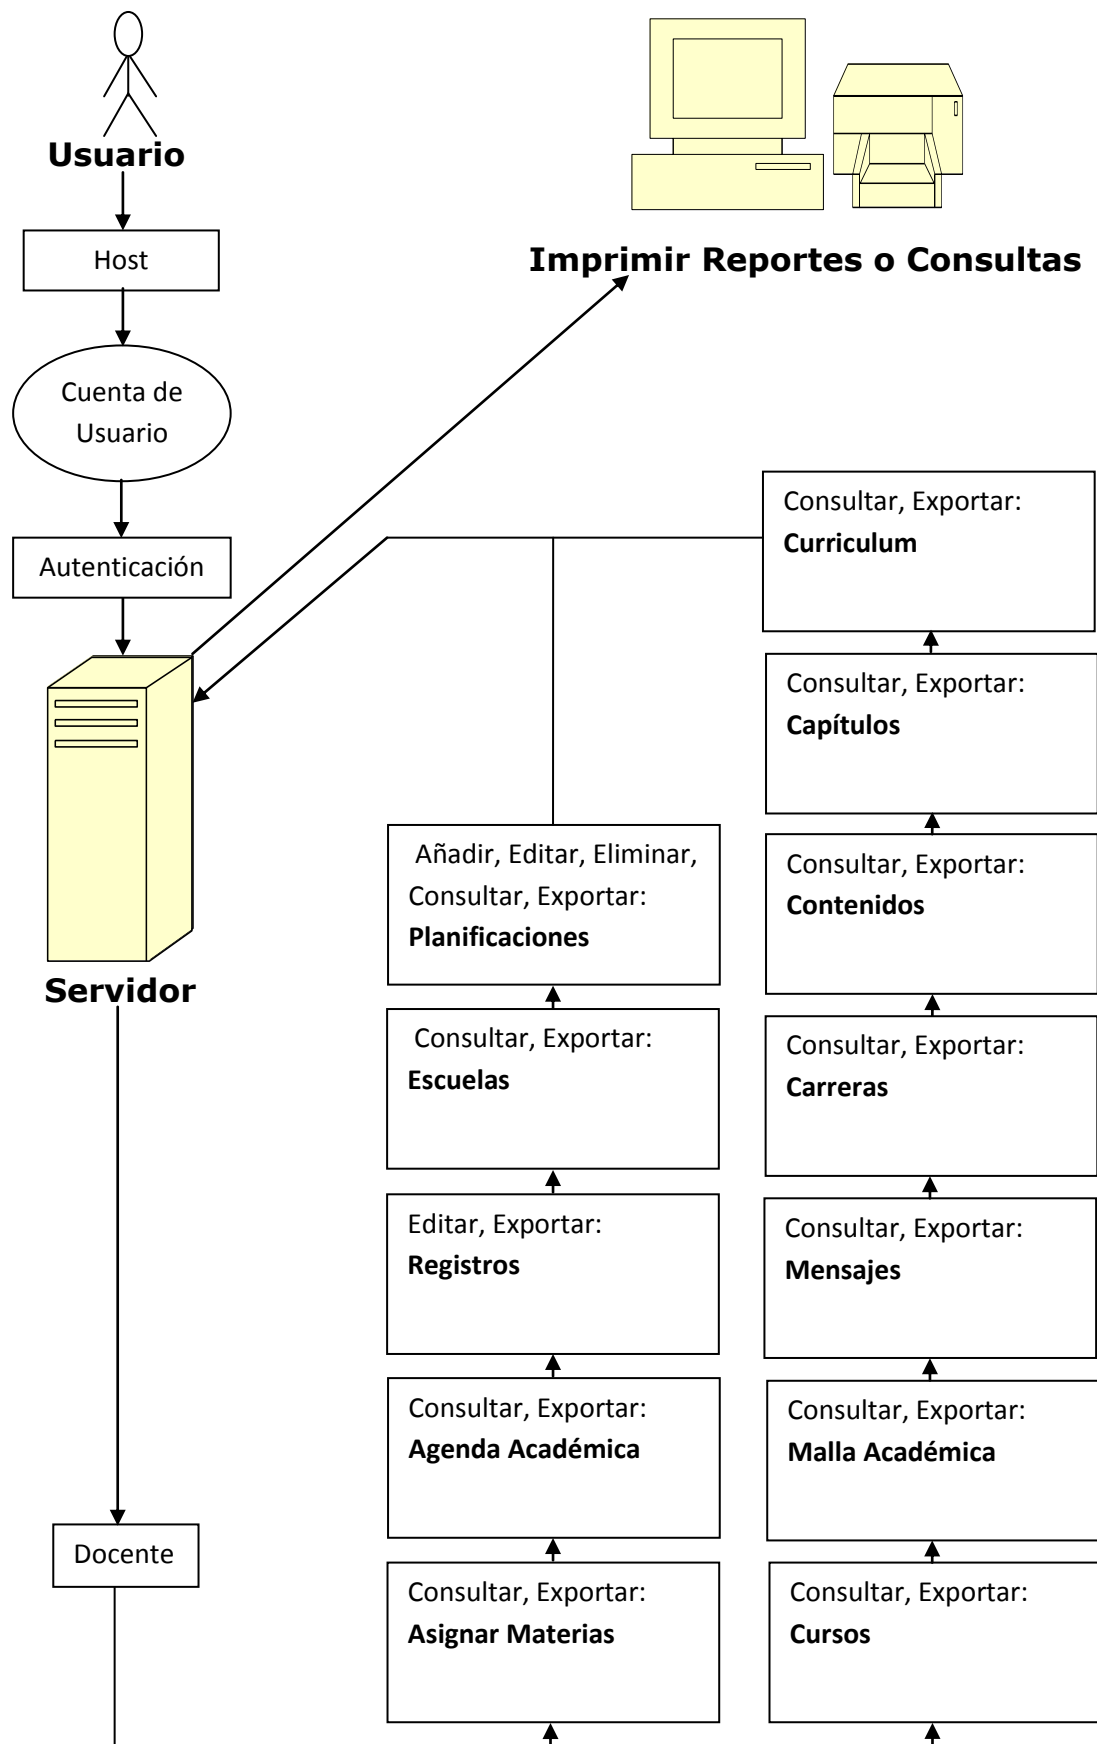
Usuario

Host

Cuenta de Usuario

Autenticación

Servidor

Docente

Imprimir Reportes o Consultas

Añadir, Editar, Eliminar, Consultar, Exportar: **Planificaciones**

Consultar, Exportar: **Escuelas**

Editar, Exportar: **Registros**

Consultar, Exportar: **Agenda Académica**

Consultar, Exportar: **Asignar Materias**

Consultar, Exportar: **Curriculum**

Consultar, Exportar: **Capítulos**

Consultar, Exportar: **Contenidos**

Consultar, Exportar: **Carreras**

Consultar, Exportar: **Mensajes**

Consultar, Exportar: **Malla Académica**

Consultar, Exportar: **Cursos**